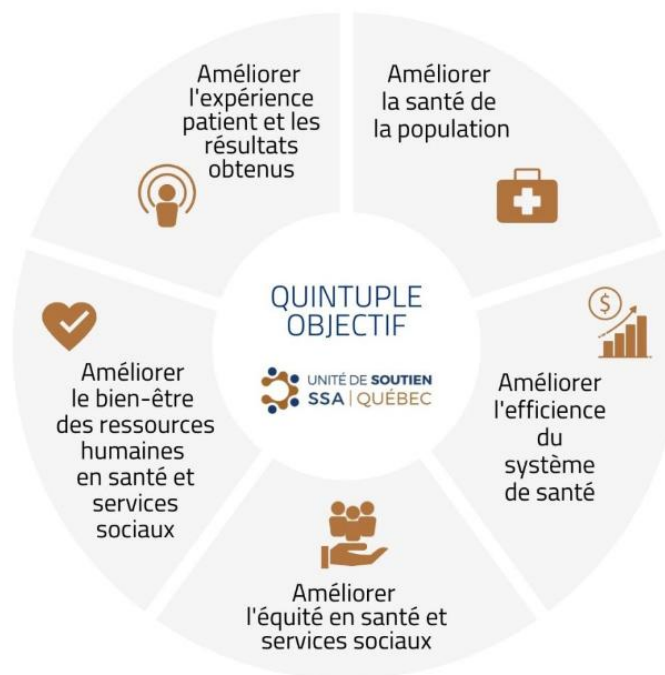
Améliorer l'expérience patient et les résultats obtenus

Améliorer la santé de la population

QUINTUPLE OBJECTIF

UNITÉ DE SOUTIEN SSA | QUÉBEC

Améliorer le bien-être des ressources humaines en santé et services sociaux

Améliorer l'efficience du système de santé

Améliorer l'équité en santé et services sociaux